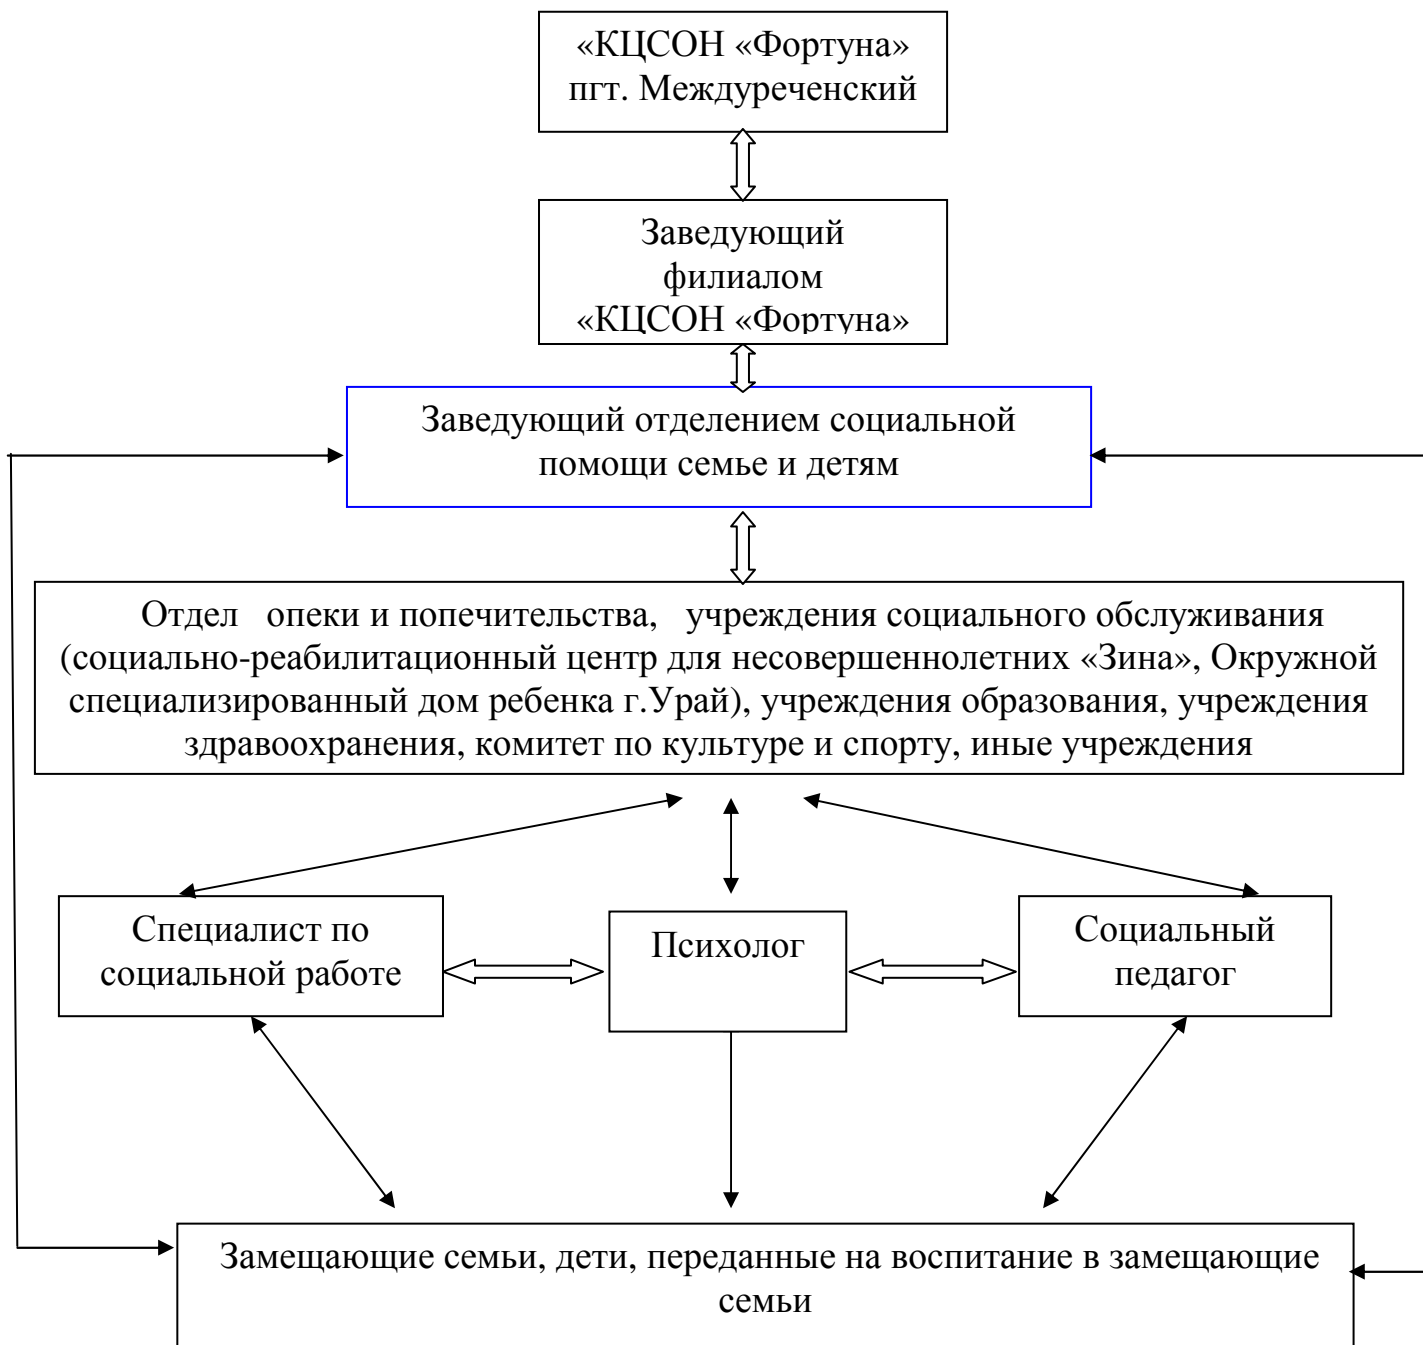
«КЦСОН «Фортуна»
пгт. Междуреченский

Заведующий
филиалом
«КЦСОН «Фортуна»

Заведующий отделением социальной помощи семье и детям

Отдел опеки и попечительства, учреждения социального обслуживания (социально-реабилитационный центр для несовершеннолетних «Зина», Окружной специализированный дом ребенка г.Урай), учреждения образования, учреждения здравоохранения, комитет по культуре и спорту, иные учреждения

Специалист по социальной работе

Психолог

Социальный педагог

Замещающие семьи, дети, переданные на воспитание в замещающие семьи